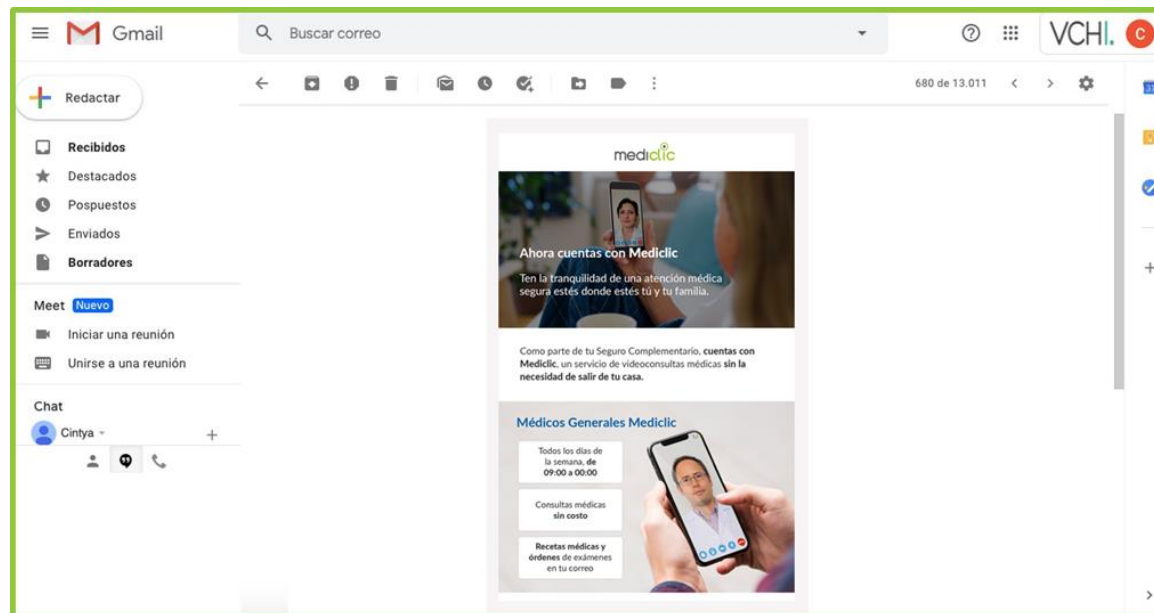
Gmail

Buscar correo

VCHI.

C

Redactar

Recibidos

Destacados

Pospuestos

Enviados

Borradores

Meet Nuevo

Iniciar una reunión

Unirse a una reunión

Chat

Cintya

680 de 13.011

mediclic

Ahora cuentas con Mediclic

Ten la tranquilidad de una atención médica segura estés donde estés tú y tu familia.

Como parte de tu Seguro Complementario, cuentas con Mediclic, un servicio de videoconsultas médicas sin la necesidad de salir de tu casa.

Médicos Generales Mediclic

Todos los días de la semana, de 09:00 a 00:00

Consultas médicas sin costo

Recetas médicas y órdenes de exámenes en tu correo